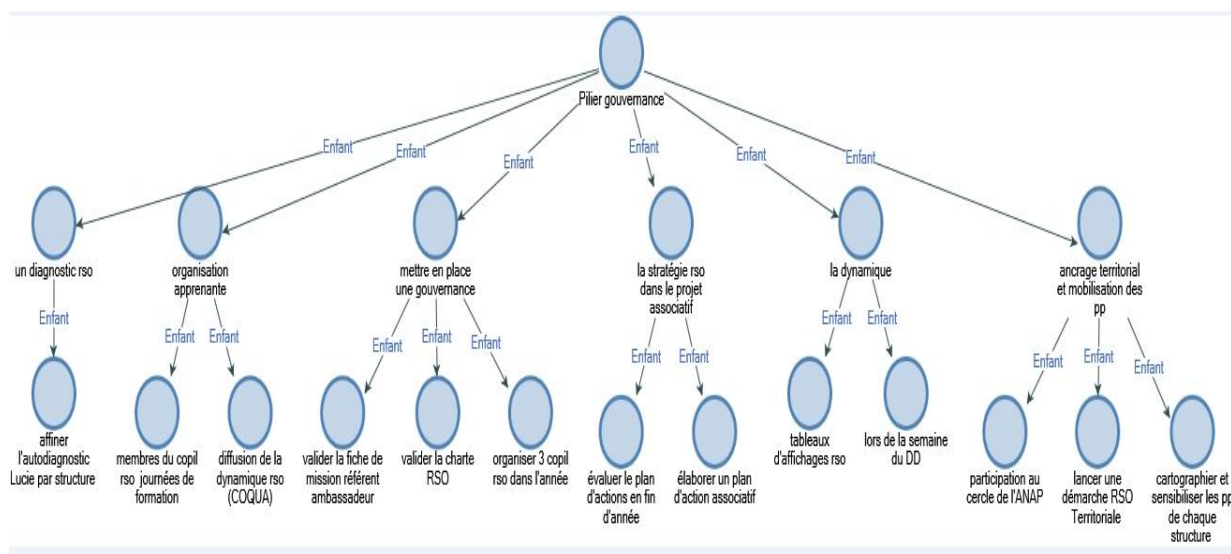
Pilier gouvernance

Enfant
Enfant
Enfant
Enfant
Enfant
Enfant

un diagnostic rso
Enfant
affiner l'autodiagnostic Lucie par structure

organisation apprenante
Enfant
Enfant
membres du copil rso journées de formation
diffusion de la dynamique rso (COQUA)

mettre en place une gouvernance
Enfant
Enfant
Enfant
valider la fiche de mission référent ambassadeur
valider la charte RSO
organiser 3 copil rso dans l'année

la stratégie rso dans le projet associatif
Enfant
Enfant
évaluer le plan d'actions en fin d'année
élaborer un plan d'action associatif

la dynamique
Enfant
Enfant
tableaux d'affichages rso
lors de la semaine du DD

ancrage territorial et mobilisation des pp
Enfant
Enfant
Enfant
participation au cercle de l'ANAP
lancer une démarche RSO Territoriale
cartographier et sensibiliser les pp de chaque structure